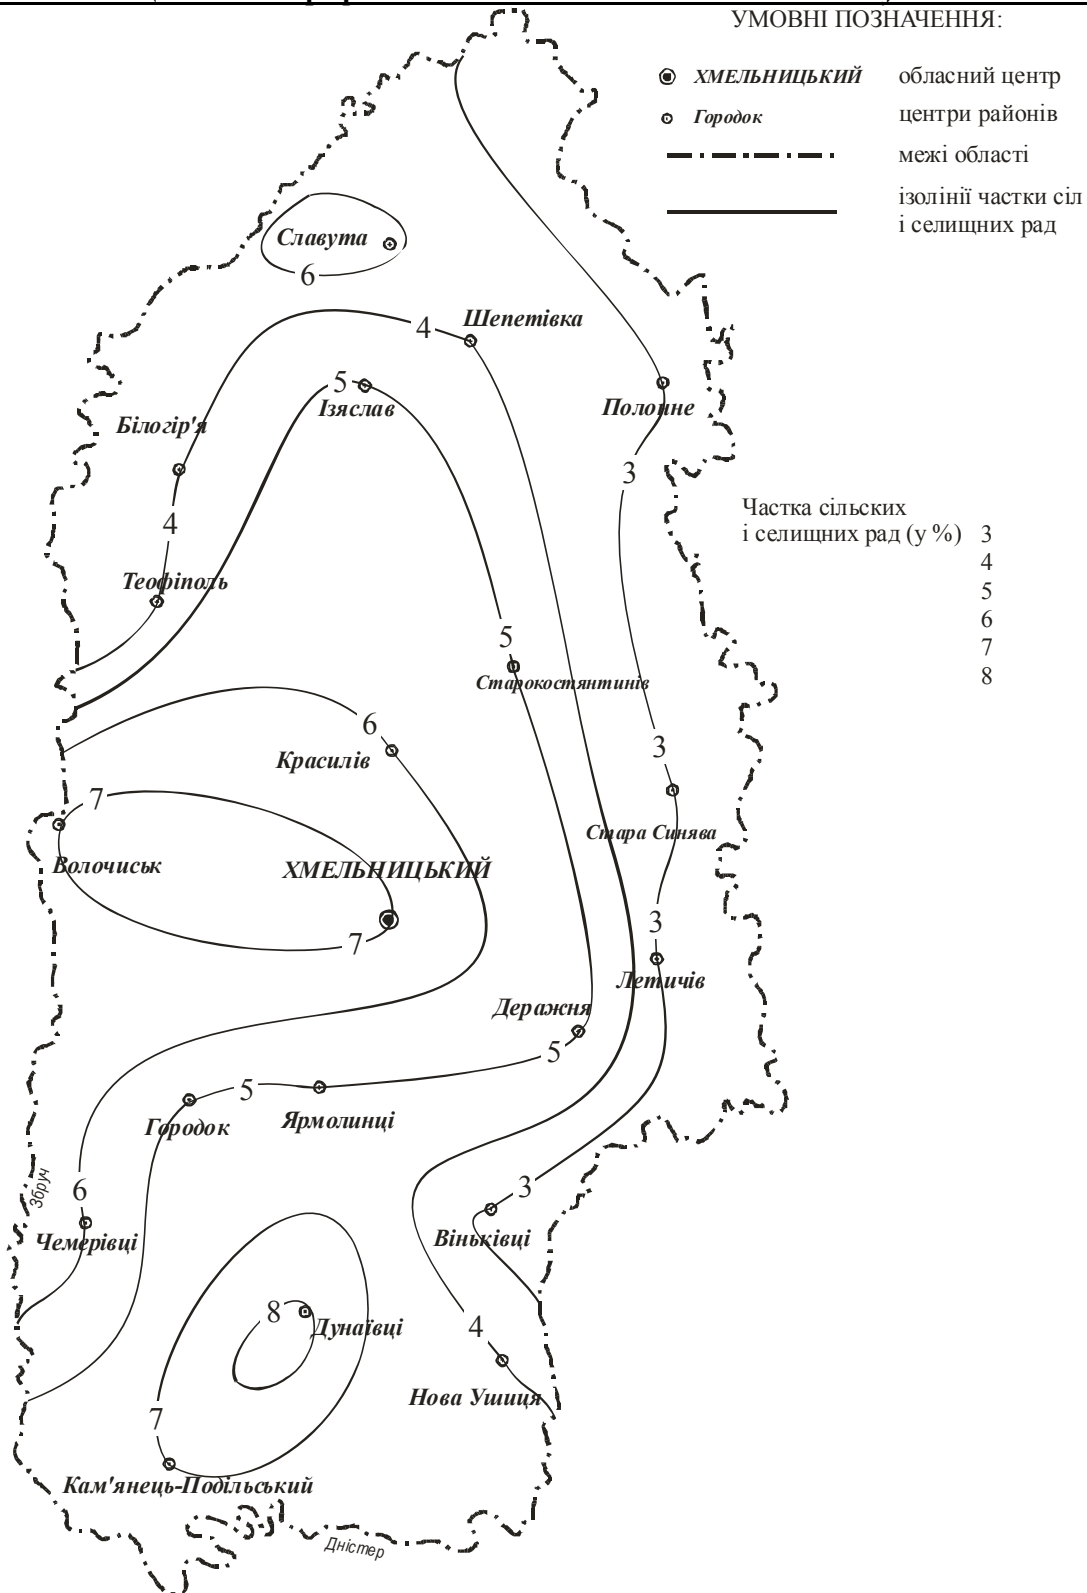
УМОВНІ ПОЗНАЧЕННЯ:

ХМЕЛЬНИЦЬКИЙ обласний центр
Городок центри районів
межі області
ізолінії частки сіл і селищних рад

Частка сільських і селищних рад (у %) 3 4 5 6 7 8

Славута
6
4
Шепетівка
5
Ізяслав
Полонне
Білогір'я
3
4
Теофіполь
5
Старокостянтинів
6
Красилів
3
7
Волочиськ
Стара Синява
ХМЕЛЬНИЦЬКИЙ
3
7
Летичів
Деражня
5
5
Городок
Ярмолинці
Збруч
3
6
Чемерівці
Віньківці
8
Дунаївці
4
Нова Ушиця
7
Кам'янець-Подільський
Дністер